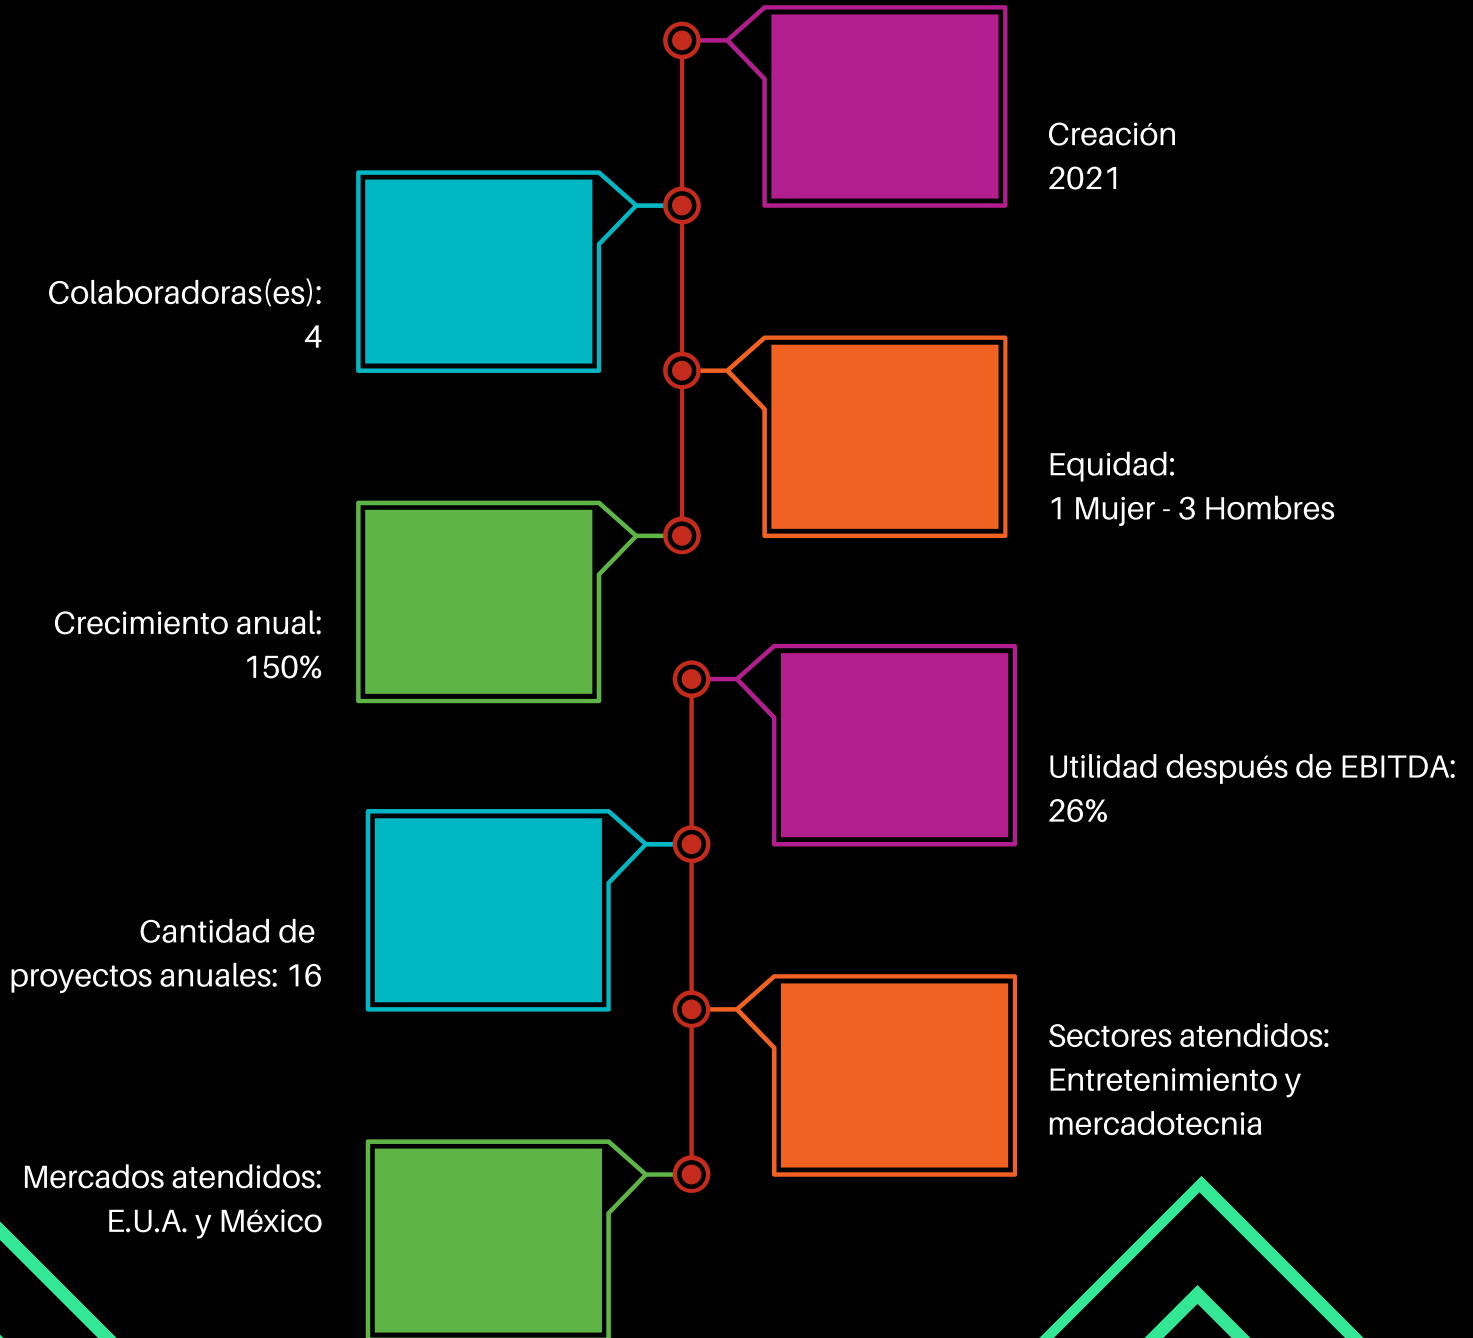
Creación
2021

Colaboradoras(es):
4

Equidad:
1 Mujer - 3 Hombres

Crecimiento anual:
150%

Utilidad después de EBITDA:
26%

Cantidad de
proyectos anuales: 16

Sectores atendidos:
Entretenimiento y
mercadotecnia

Mercados atendidos:
E.U.A. y México